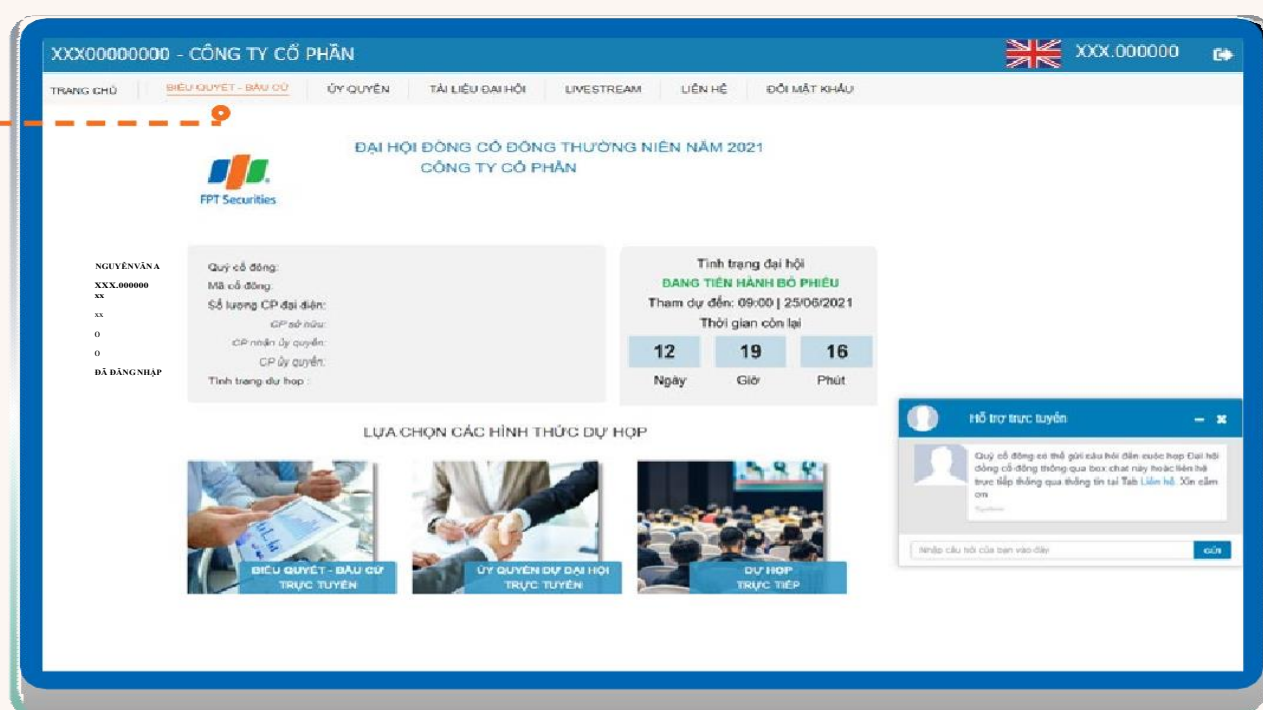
XXX00000000 - CÔNG TY CỔ PHẦN

XXX.000000

TRANG CHỦ | BIỂU QUYẾT - BẦU CỬ | ỦY QUYỀN | TÀI LIỆU ĐẠI HỘI | LIVESTREAM | LIÊN HỆ | ĐỔI MẬT KHẨU

ĐẠI HỘI ĐỒNG CỔ ĐÔNG THƯỜNG NIÊN NĂM 2021
CÔNG TY CỔ PHẦN

FPT Securities

NGUYỄN VĂN A
XXX.000000
xx
xx
0
0
ĐÃ ĐĂNG NHẬP

Quý cổ đông:
Mã cổ đông:
Số lượng CP đại diện:
CP sở hữu:
CP nhận ủy quyền:
CP ủy quyền:
Tình trạng dự họp :

Tình trạng đại hội
ĐANG TIẾN HÀNH BỎ PHIẾU
Tham dự đến: 09:00 | 25/06/2021
Thời gian còn lại

| 12 | 19 | 16 |
|---|---|---|
| Ngày | Giờ | Phút |

LỰA CHỌN CÁC HÌNH THỨC DỰ HỌP

BIỂU QUYẾT - BẦU CỬ TRỰC TUYẾN
ỦY QUYỀN DỰ ĐẠI HỘI TRỰC TUYẾN
DỰ HỌP TRỰC TIẾP

Hỗ trợ trực tuyến

Quý cổ đông có thể gửi câu hỏi đến cuộc họp Đại hội đồng cổ đông thông qua box chat này hoặc liên hệ trực tiếp thông qua thông tin tại Tab Liên hệ. Xin cảm ơn

System

Nhập câu hỏi của bạn vào đây

Gửi